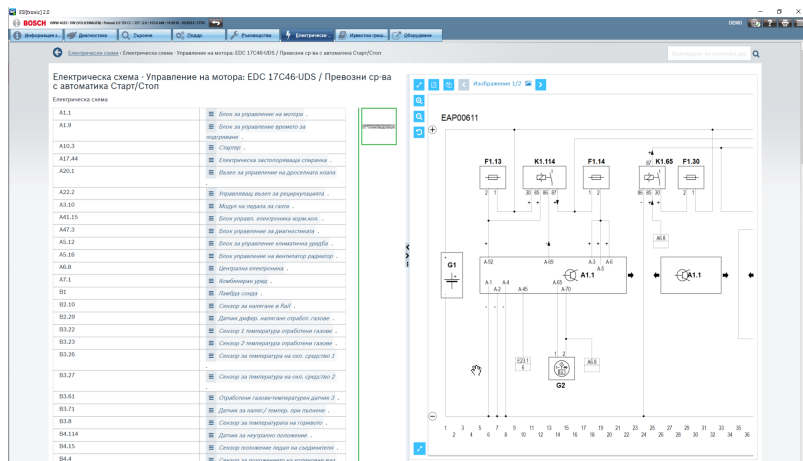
ESI[tronic] 2.0

BOSCH

DEMO

Информация з... Диагностика Търсене Поддр... Ръководства Електрическ... Известни греш... Оборудване

Електрически схеми › Електрическа схема › Управление на мотора: EDC 17C46-UDS / Превозни ср-ва с автоматика Старт/Стоп

Електрическа схема - Управление на мотора: EDC 17C46-UDS / Превозни ср-ва с автоматика Старт/Стоп

Електрическа схема

| | |
|---|---|
| A1.1 | Блок за управление на мотора |
| A1.9 | Блок за управление времето за подгряване |
| A10.3 | Стартер |
| A17.44 | Електрическа застопоряваща спирачка |
| A20.1 | Възел за управление на дроселната клапа |
| A22.2 | Управляващ възел за рециркулацията |
| A3.10 | Модул на педала за газта |
| A41.15 | Блок управл. електроника норм.кол. |
| A47.3 | Блок управление за диагностиката |
| A5.12 | Блок за управление климатична уредба |
| A5.16 | Блок управление на вентилатор радиатор |
| A6.8 | Централна електроника |
| A7.1 | Комбиниран уред |
| B1 | Ламбда сонда |
| B2.10 | Сензор за налягане в Rail |
| B2.29 | Датчик дифер. налягане отработ. газове |
| B3.22 | Сензор 1 температура отработени газове |
| B3.23 | Сензор 2 температура отработени газове |
| B3.26 | Сензор за температура на охл. средство 1 |
| B3.27 | Сензор за температура на охл. средство 2 |
| B3.61 | Отработени газове-температурен датчик 3 |
| B3.71 | Датчик за напълн./ темпер. при пълнене |
| B3.8 | Сензор за температурата на горивото |
| B4.114 | Датчик за неутрално положение |
| B4.15 | Сензор положение педал на съединителя |
| B4.4 | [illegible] |

Изображение 1/2

EAP00611

F1.13 K1.114 F1.14 K1.65 F1.30

G1 A1.1 G2 A6.8 E23.1

A-92 A-69 A-3 A-6 A-5 A-1 A-4 A-2 A-45 A-68 A-70

1 2 3 4 5 6 7 8 9 10 11 12 13 14 15 16 17 18 19 20 21 22 23 24 25 26 27 28 29 30 31 32 33 34 35 36